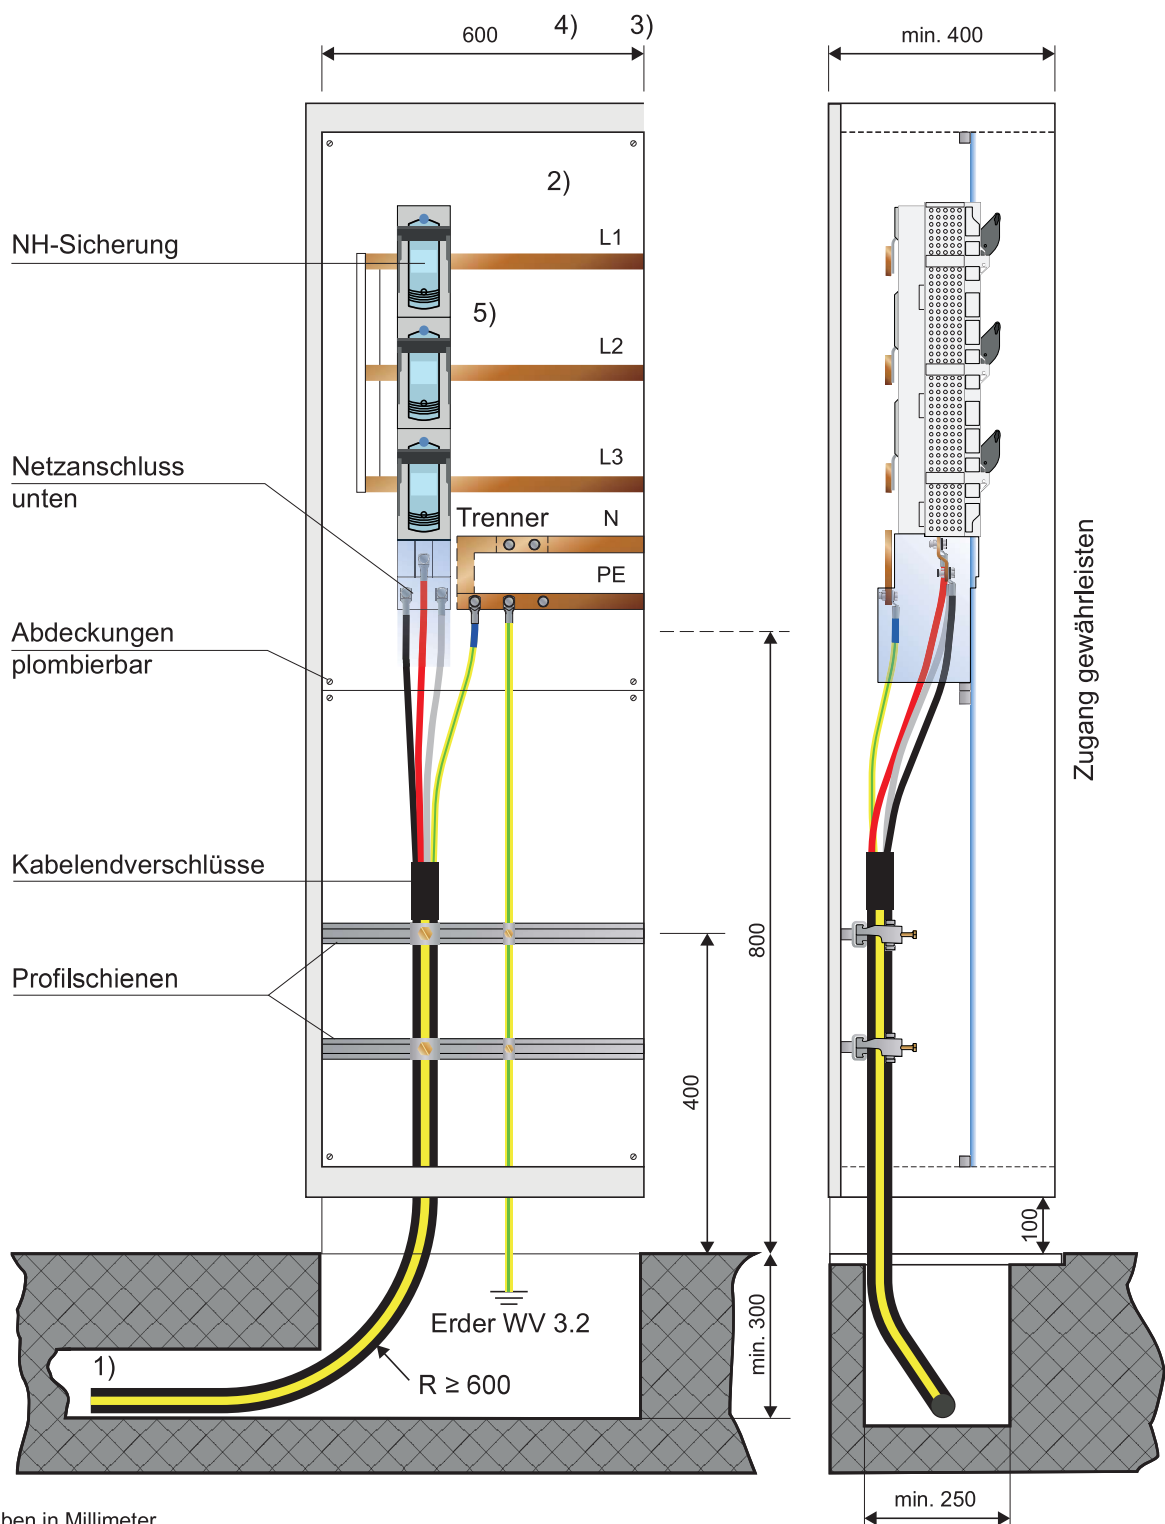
600
4)
3)
min. 400
2)
NH-Sicherung
L1
5)
L2
L3
Netzanschluss unten
Trenner
N
PE
Abdeckungen plombierbar
Zugang gewährleisten
Kabelendverschlüsse
800
Profilschienen
400
100
Erder WV 3.2
min. 300
1)
R ≥ 600
min. 250
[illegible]ben in Millimeter